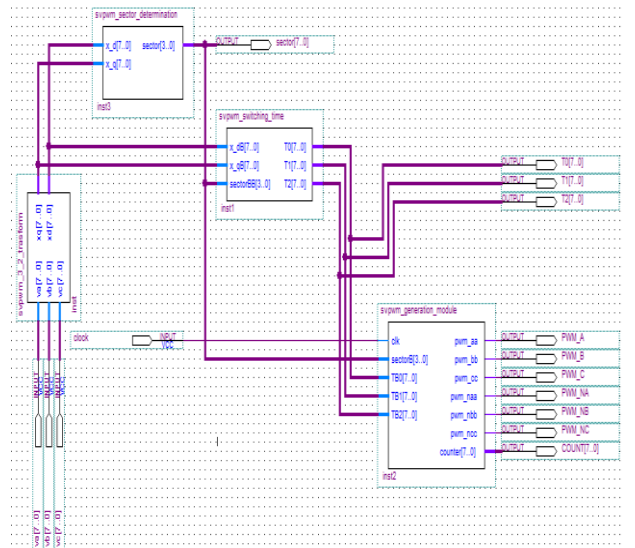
svpwm_sector_determination
x_d[7..0]
x_q[7..0]
sector[3..0]
inst3
OUTPUT
sector[7..0]

svpwm_switching_time
x_dB[7..0]
x_qB[7..0]
sectorBB[3..0]
T0[7..0]
T1[7..0]
T2[7..0]
inst1

OUTPUT
T0[7..0]
OUTPUT
T1[7..0]
OUTPUT
T2[7..0]

svpwm_3_2_trasform
x_d[7..0]
x_q[7..0]
x_a[7..0]
x_b[7..0]
x_c[7..0]
inst

clock
INPUT
VCC

svpwm_generation_module
clk
sectorB[3..0]
TB0[7..0]
TB1[7..0]
TB2[7..0]
pwm_aa
pwm_bb
pwm_cc
pwm_naa
pwm_nbb
pwm_ncc
counter[7..0]
inst2

OUTPUT
PWM_A
OUTPUT
PWM_B
OUTPUT
PWM_C
OUTPUT
PWM_NA
OUTPUT
PWM_NB
OUTPUT
PWM_NC
OUTPUT
COUNT[7..0]

INPUT
INPUT
INPUT
x_a[7..0]
x_b[7..0]
x_c[7..0]